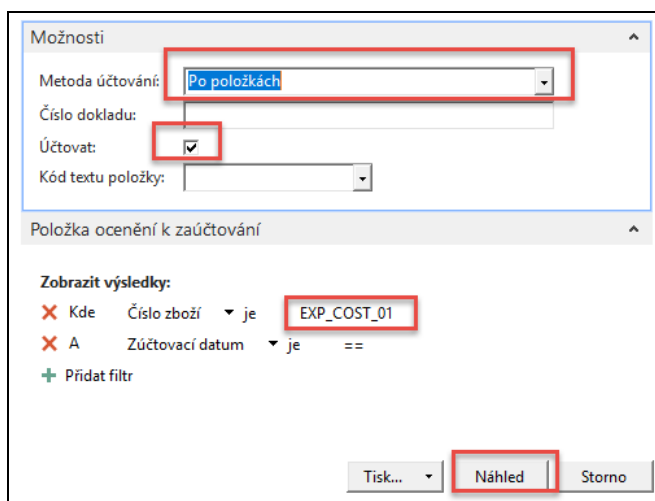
Možnosti

Metoda účtování: Po položkách

Číslo dokladu:

Účtovat:

Kód textu položky:

Položka ocenění k zaúčtování

Zobrazit výsledky:

Kde Číslo zboží je EXP_COST_01

A Zúčtovací datum je ==

Přidat filtr

Tisk... Náhled Storno